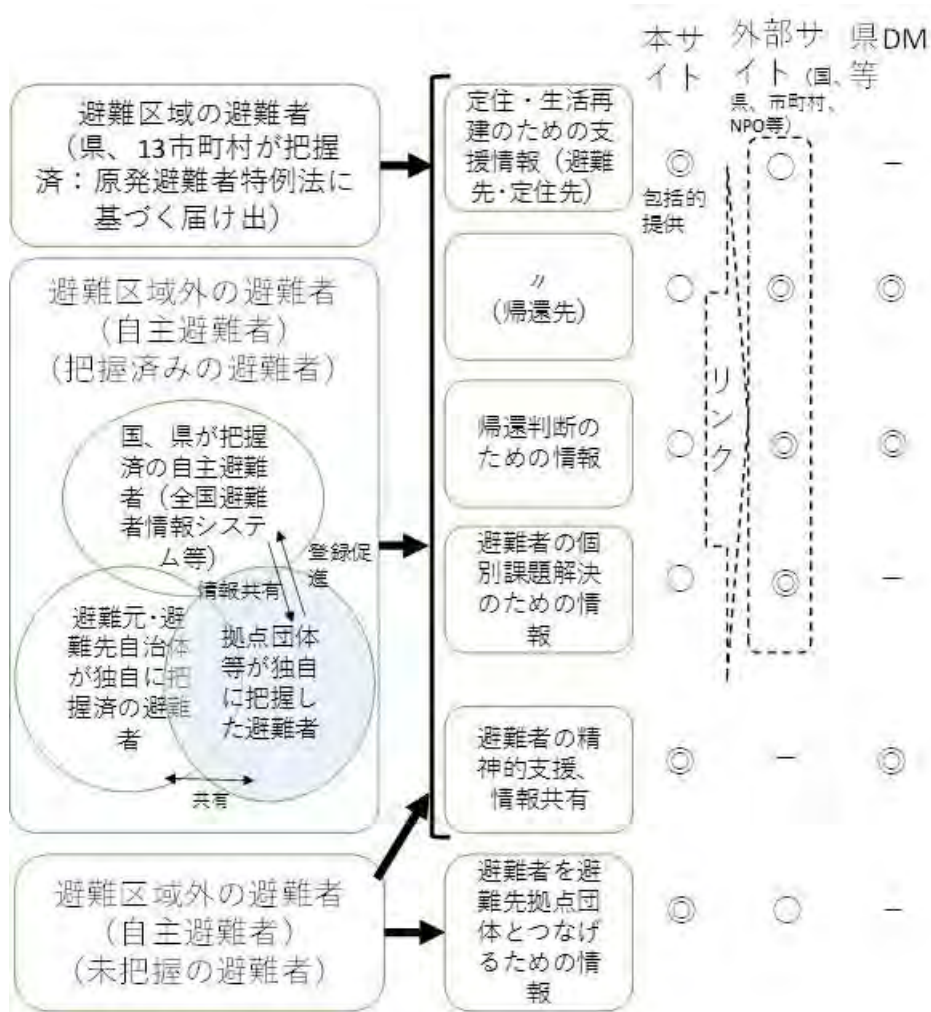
本サイト

外部サイト(国、県、市町村、NPO等)

県DM等

避難区域の避難者(県、13市町村が把握済:原発避難者特例法に基づく届け出)

避難区域外の避難者(自主避難者)(把握済みの避難者)

国、県が把握済の自主避難者(全国避難者情報システム等)

情報共有

登録促進

避難元・避難先自治体が独自に把握済の避難者

拠点団体等が独自に把握した避難者

共有

避難区域外の避難者(自主避難者)(未把握の避難者)

定住・生活再建のための支援情報(避難先・定住先)

◎ 包括的提供

○

ー

〃(帰還先)

○ ◎ ◎

リンク

帰還判断のための情報

○ ◎ ◎

避難者の個別課題解決のための情報

○ ◎ ー

避難者の精神的支援、情報共有

◎ ー ◎

避難者を避難先拠点団体とつなげるための情報

◎ ○ ー